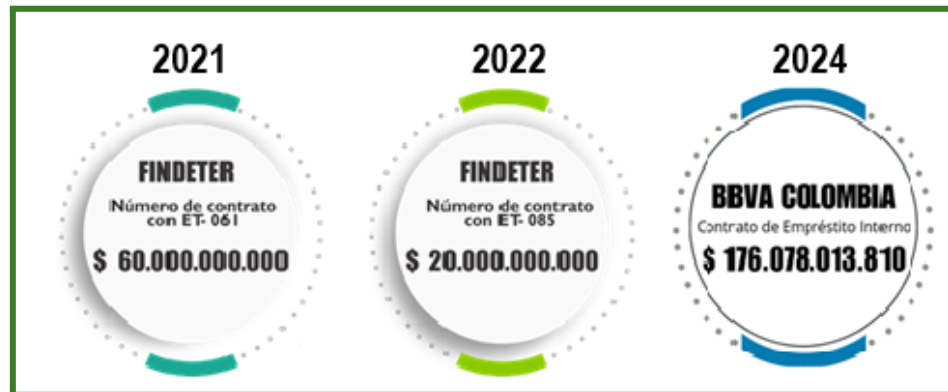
2021

FINDETER

Número de contrato con ET- 061

$ 60.000.000.000

2022

FINDETER

Número de contrato con ET- 085

$ 20.000.000.000

2024

BBVA COLOMBIA

Contrato de Empréstito Interno

$ 176.078.013.810